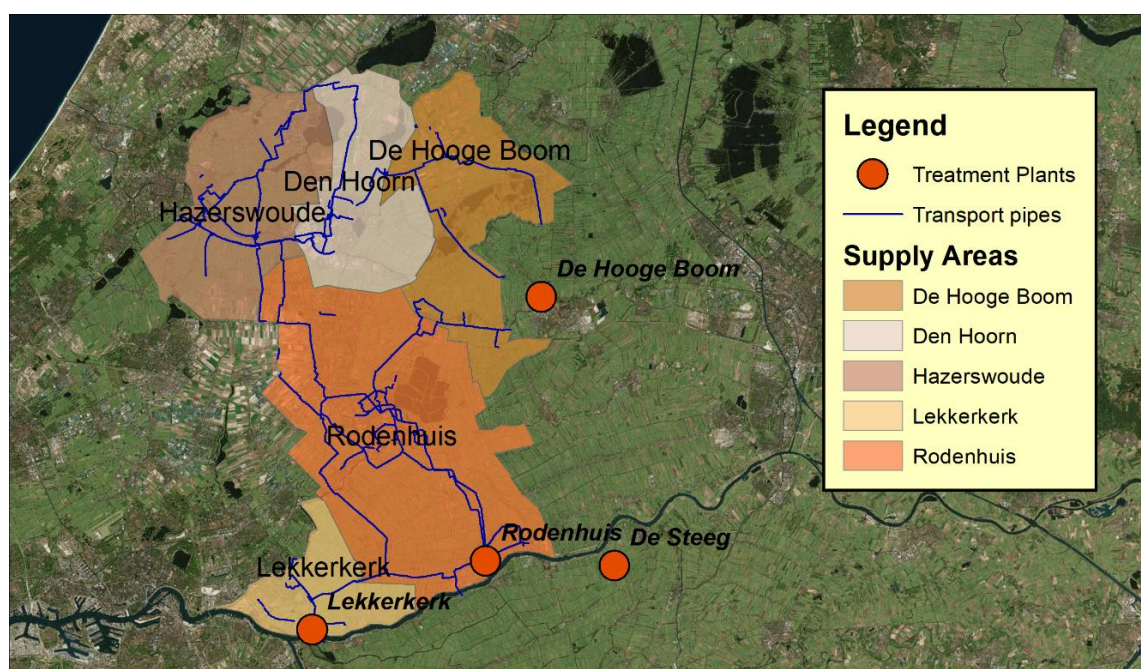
De Hooge Boom
Den Hoorn
Hazerswoude
De Hooge Boom
Rodenhuis
Rodenhuis
De Steeg
Lekkerkerk
Lekkerkerk

Legend
Treatment Plants
Transport pipes
Supply Areas
De Hooge Boom
Den Hoorn
Hazerswoude
Lekkerkerk
Rodenhuis